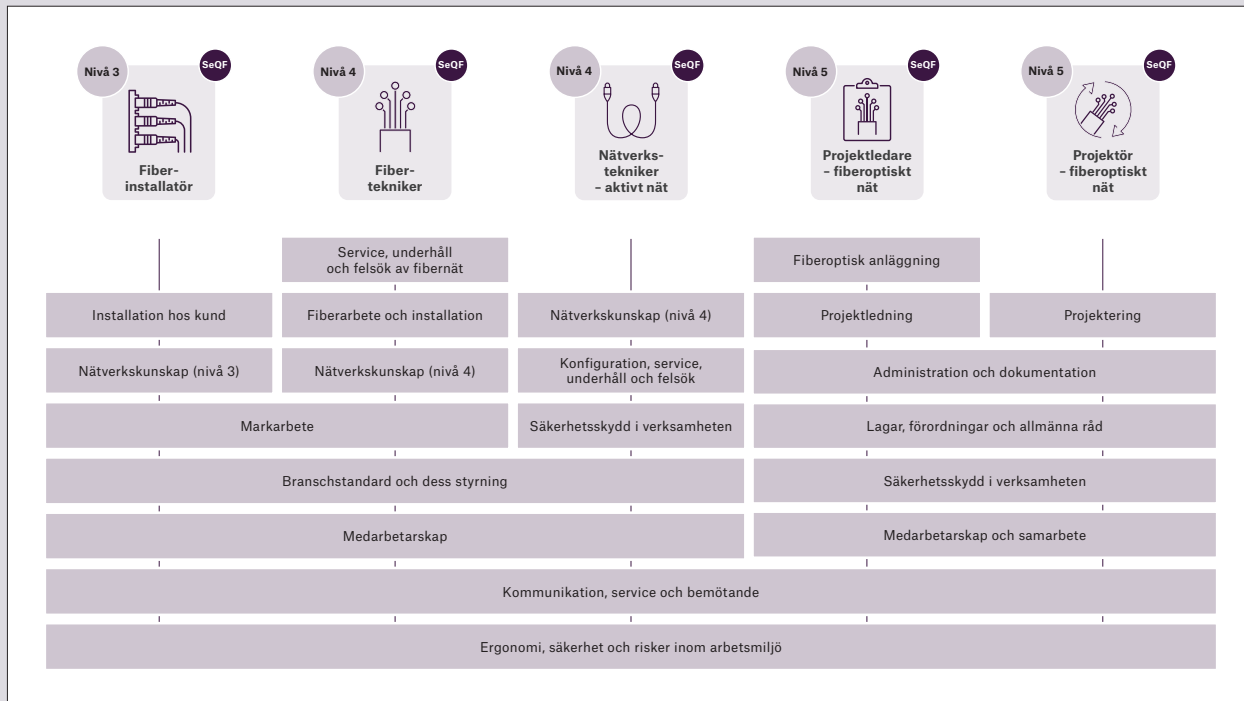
Nivå 3 SeQF
Fiberinstallatör

Nivå 4 SeQF
Fibertekniker

Nivå 4 SeQF
Nätverkstekniker – aktivt nät

Nivå 5 SeQF
Projektledare – fiberoptiskt nät

Nivå 5 SeQF
Projektör – fiberoptiskt nät

Service, underhåll och felsök av fibernät

Fiberoptisk anläggning

Installation hos kund

Fiberarbete och installation

Nätverkskunskap (nivå 4)

Projektledning

Projektering

Nätverkskunskap (nivå 3)

Nätverkskunskap (nivå 4)

Konfiguration, service, underhåll och felsök

Administration och dokumentation

Markarbete

Säkerhetsskydd i verksamheten

Lagar, förordningar och allmänna råd

Branschstandard och dess styrning

Säkerhetsskydd i verksamheten

Medarbetarskap

Medarbetarskap och samarbete

Kommunikation, service och bemötande

Ergonomi, säkerhet och risker inom arbetsmiljö